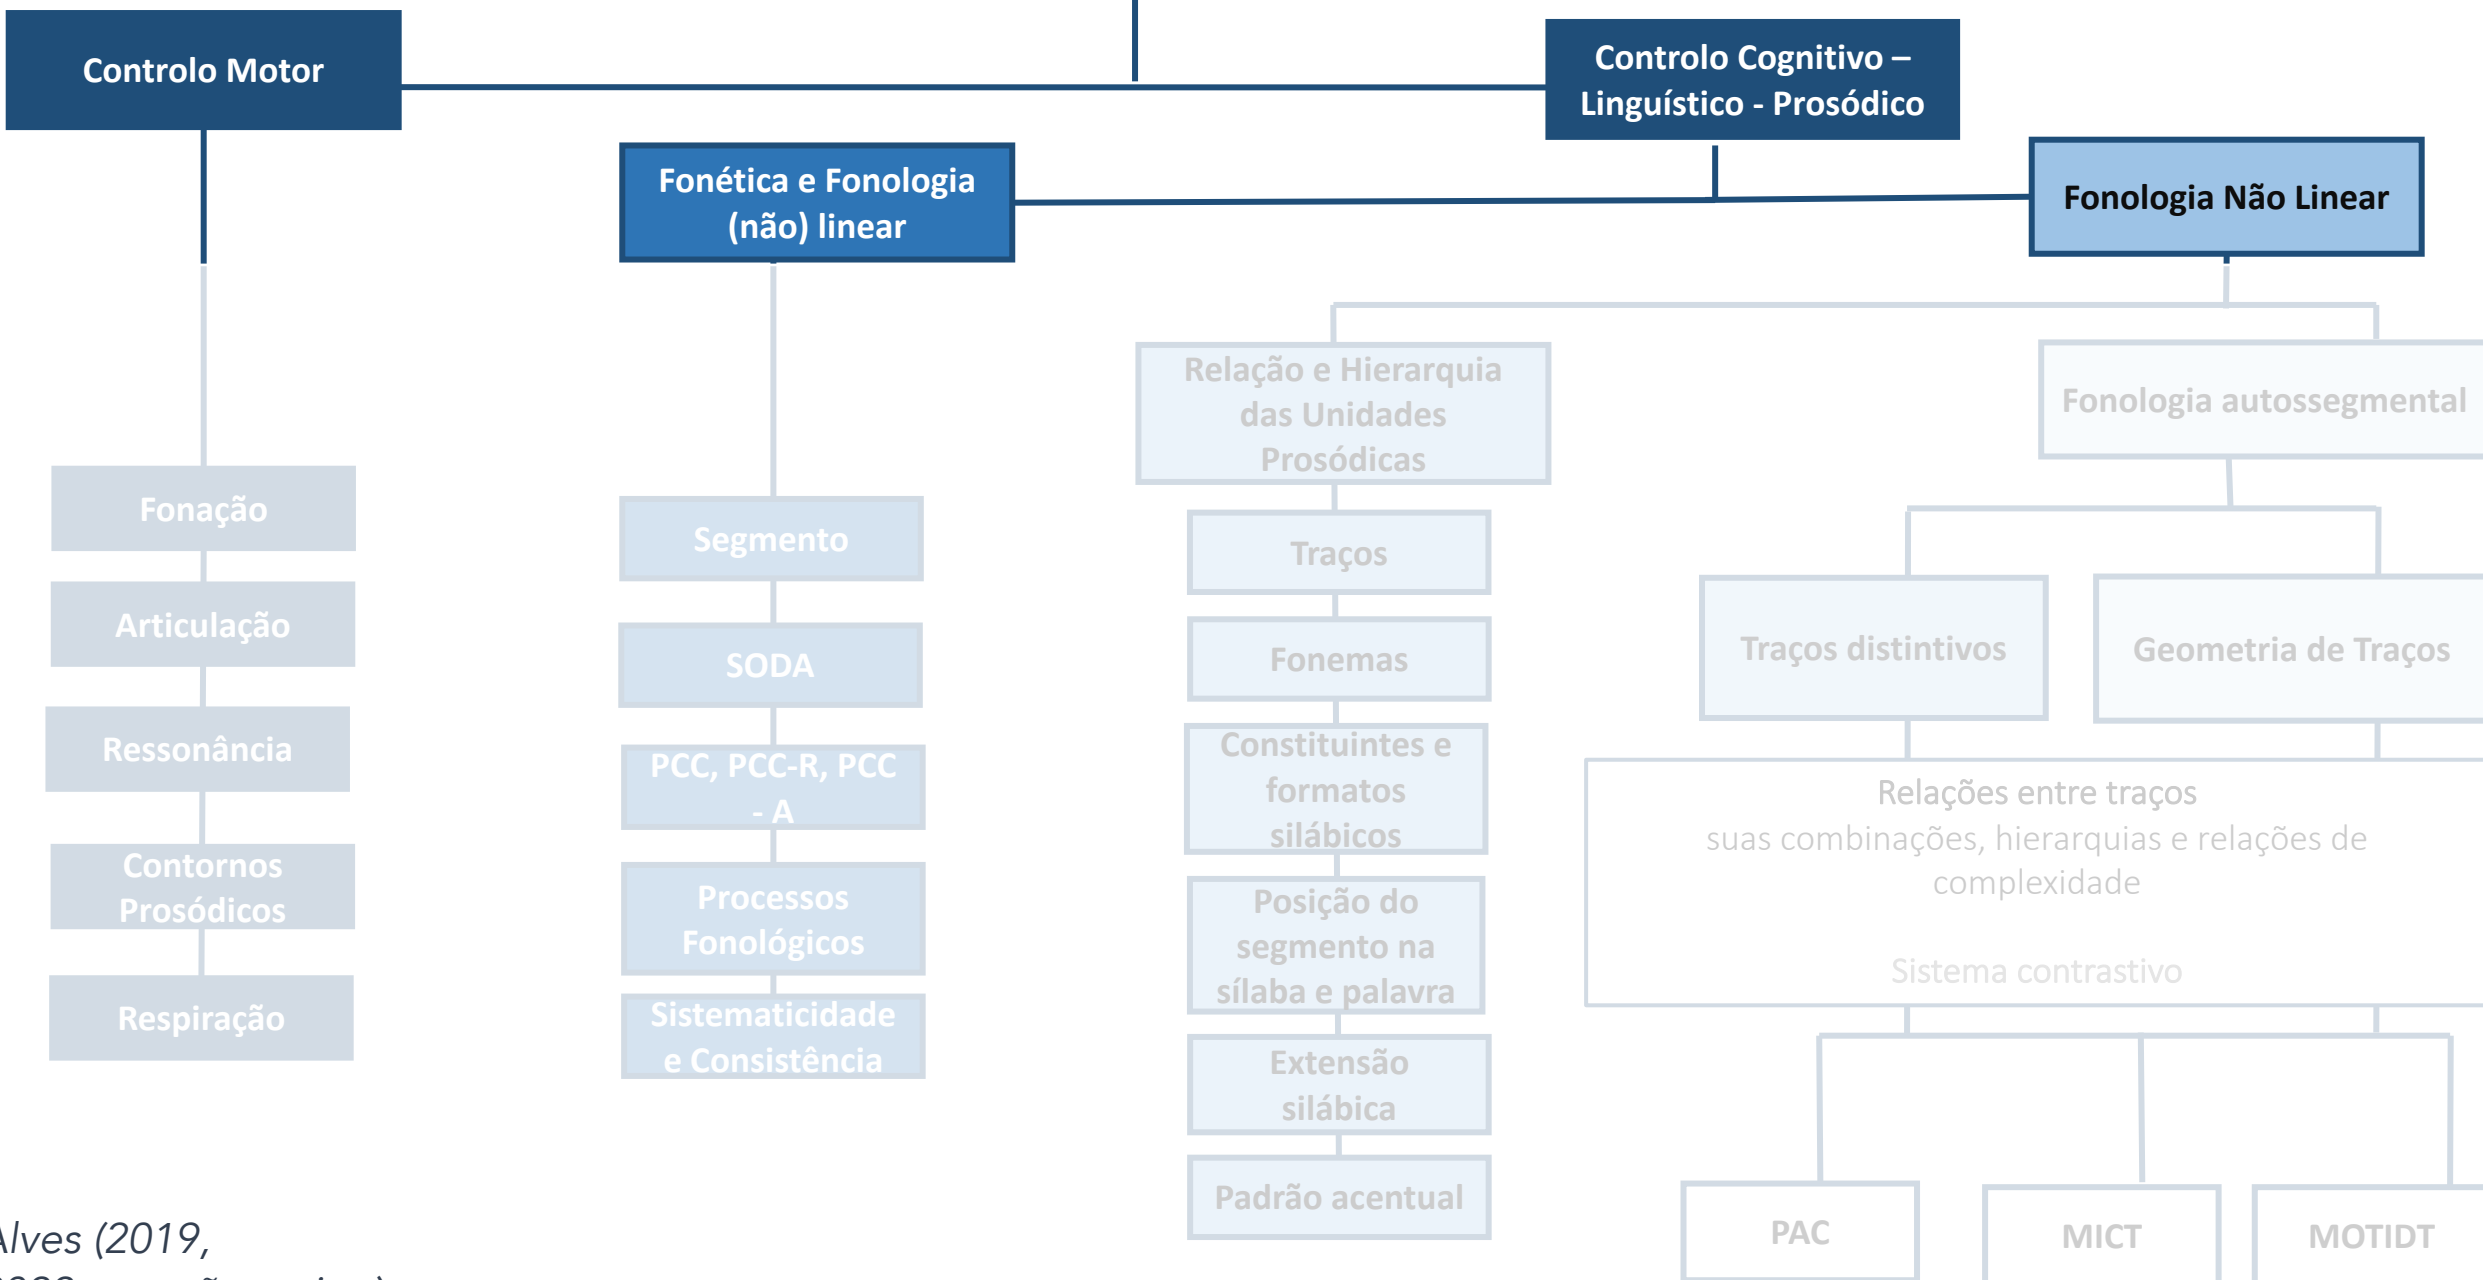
Controlo Motor

Controlo Cognitivo – Linguístico - Prosódico

Fonética e Fonologia (não) linear

Fonologia Não Linear

Fonação

Articulação

Ressonância

Contornos Prosódicos

Respiração

Segmento

SODA

PCC, PCC-R, PCC - A

Processos Fonológicos

Sistematicidade e Consistência

Relação e Hierarquia das Unidades Prosódicas

Traços

Fonemas

Constituintes e formatos silábicos

Posição do segmento na sílaba e palavra

Extensão silábica

Padrão acentual

Fonologia autossegmental

Traços distintivos

Geometria de Traços

Relações entre traços
suas combinações, hierarquias e relações de complexidade

Sistema contrastivo

PAC

MICT

MOTIDT

Alves (2019,
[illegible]